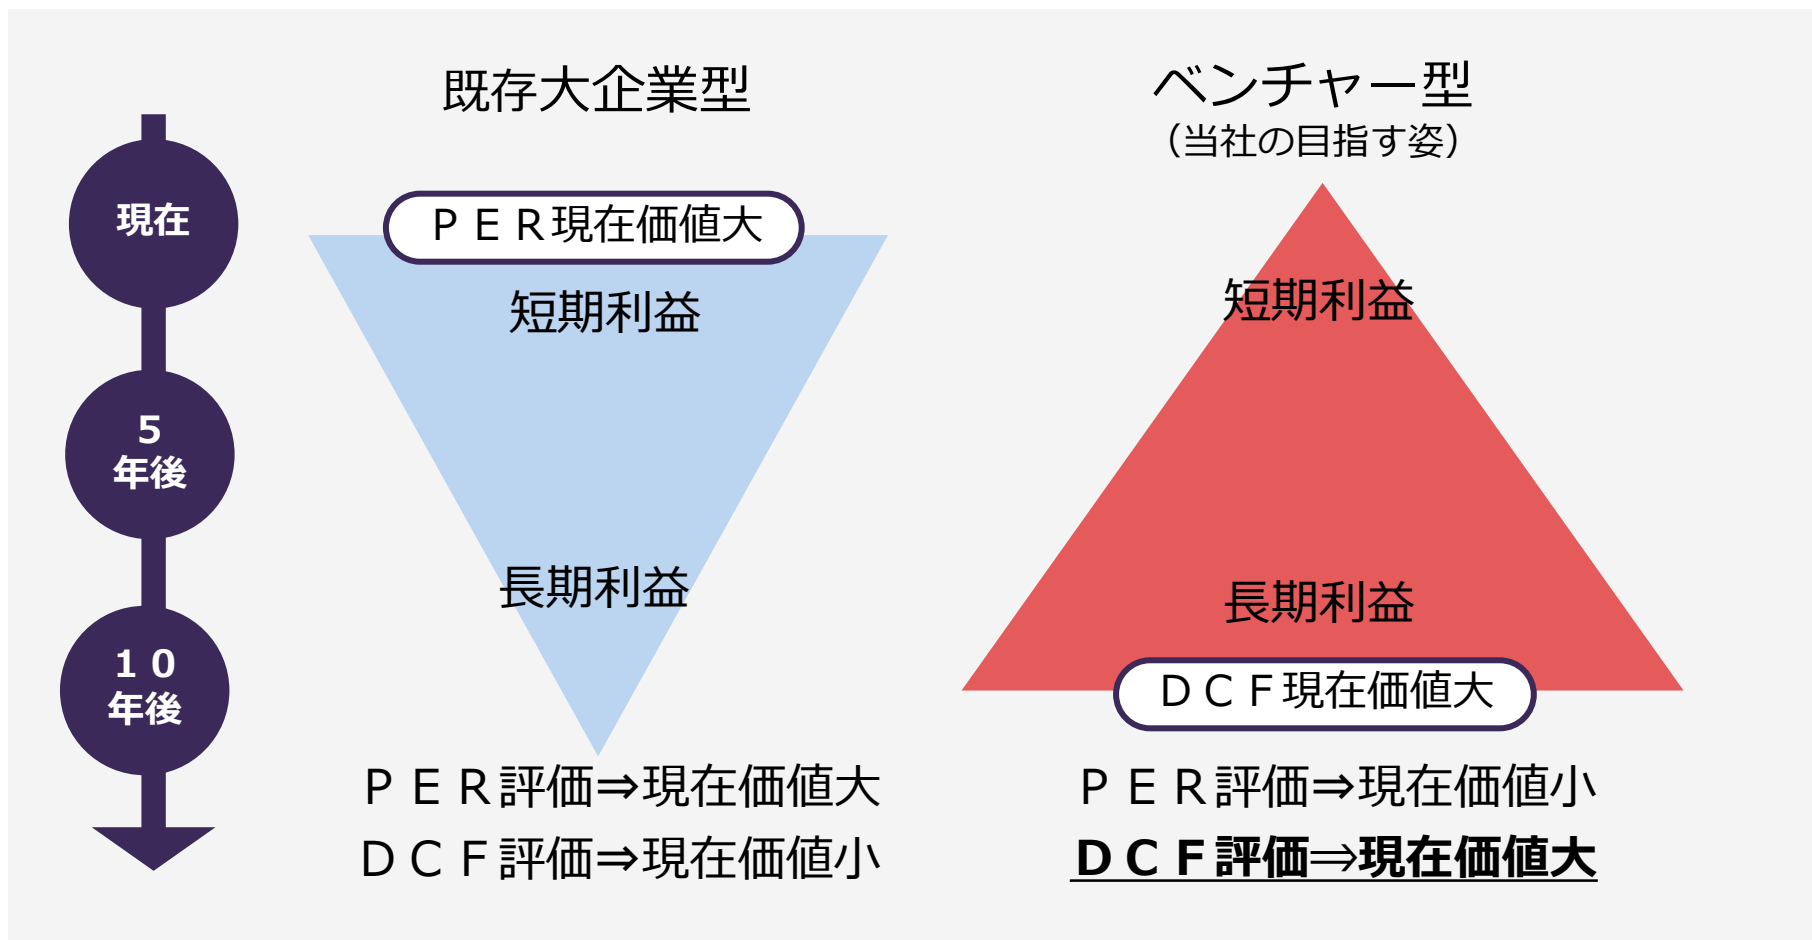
現在

５
年後

１０
年後

既存大企業型

ＰＥＲ現在価値大

短期利益

長期利益

ＰＥＲ評価⇒現在価値大
ＤＣＦ評価⇒現在価値小

ベンチャー型
（当社の目指す姿）

短期利益

長期利益

ＤＣＦ現在価値大

ＰＥＲ評価⇒現在価値小
ＤＣＦ評価⇒現在価値大